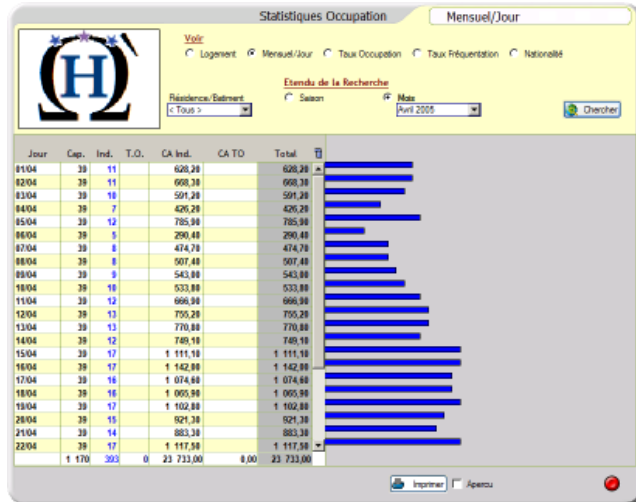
Statistiques Occupation | Mensuel/Jour

Voir
Logement | Mensuel/Jour | Taux Occupation | Taux Fréquentation | Nationalité

Etendu de la Recherche
Résidence/Batiment
< Tous >
Saison | Mois
Avril 2006
Chercher

| Jour | Cap. | Ind. | T.O. | CA Ind. | CA TO | Total |
|---|---|---|---|---|---|---|
| 01/04 | 39 | 11 | | 628,20 | | 628,20 |
| 02/04 | 39 | 11 | | 668,30 | | 668,30 |
| 03/04 | 39 | 10 | | 591,20 | | 591,20 |
| 04/04 | 39 | 7 | | 426,20 | | 426,20 |
| 05/04 | 39 | 12 | | 785,90 | | 785,90 |
| 06/04 | 39 | 5 | | 290,40 | | 290,40 |
| 07/04 | 39 | 8 | | 474,70 | | 474,70 |
| 08/04 | 39 | 8 | | 507,40 | | 507,40 |
| 09/04 | 39 | 9 | | 543,00 | | 543,00 |
| 10/04 | 39 | 10 | | 533,80 | | 533,80 |
| 11/04 | 39 | 12 | | 666,90 | | 666,90 |
| 12/04 | 39 | 13 | | 755,20 | | 755,20 |
| 13/04 | 39 | 13 | | 770,80 | | 770,80 |
| 14/04 | 39 | 12 | | 749,10 | | 749,10 |
| 15/04 | 39 | 17 | | 1 111,10 | | 1 111,10 |
| 16/04 | 39 | 17 | | 1 142,80 | | 1 142,80 |
| 17/04 | 39 | 16 | | 1 074,60 | | 1 074,60 |
| 18/04 | 39 | 16 | | 1 065,90 | | 1 065,90 |
| 19/04 | 39 | 17 | | 1 102,80 | | 1 102,80 |
| 20/04 | 39 | 15 | | 921,30 | | 921,30 |
| 21/04 | 39 | 14 | | 883,30 | | 883,30 |
| 22/04 | 39 | 17 | | 1 117,50 | | 1 117,50 |
| | 1 170 | 393 | 0 | 23 733,00 | 0,00 | 23 733,00 |

Imprimer | Apercu